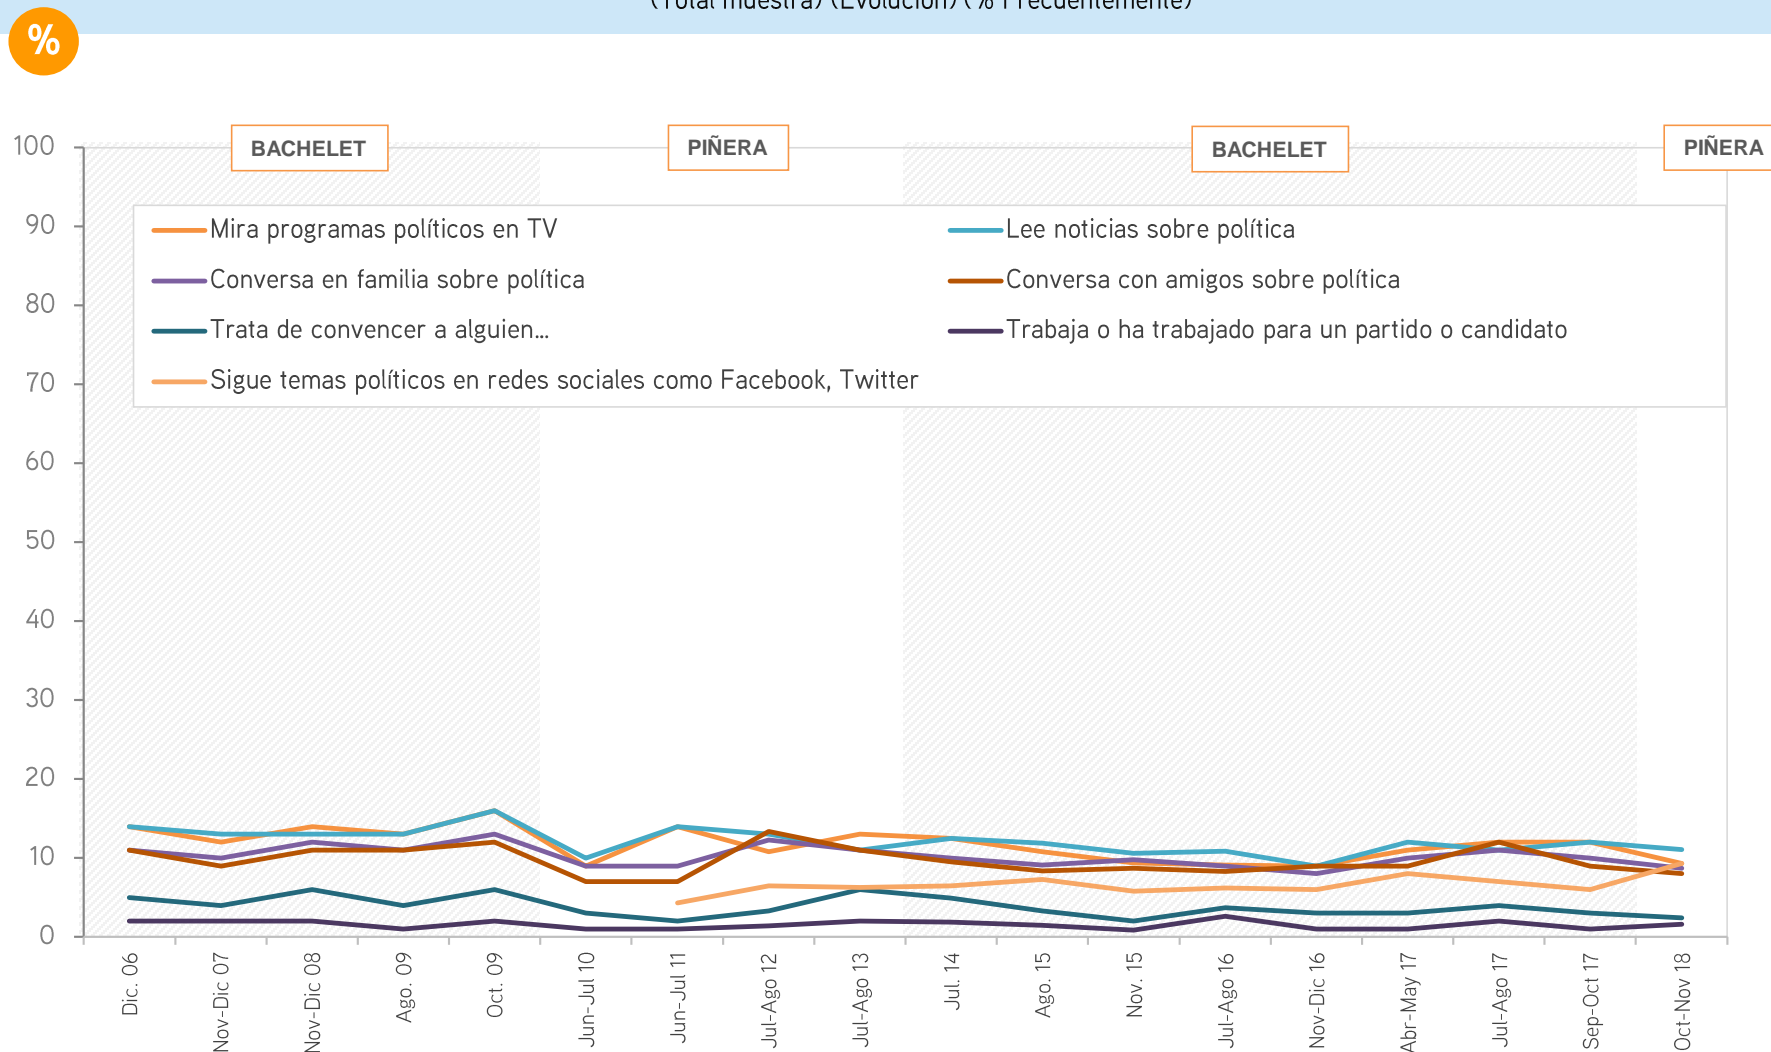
(Total muestra) (Evolución) (% Frecuentemente)

%

BACHELET
PIÑERA
BACHELET
PIÑERA

Mira programas políticos en TV
Lee noticias sobre política
Conversa en familia sobre política
Conversa con amigos sobre política
Trata de convencer a alguien...
Trabaja o ha trabajado para un partido o candidato
Sigue temas políticos en redes sociales como Facebook, Twitter

100
90
80
70
60
50
40
30
20
10
0

Dic. 06
Nov-Dic 07
Nov-Dic 08
Ago. 09
Oct. 09
Jun-Jul 10
Jun-Jul 11
Jul-Ago 12
Jul-Ago 13
Jul. 14
Ago. 15
Nov. 15
Jul-Ago 16
Nov-Dic 16
Abr-May 17
Jul-Ago 17
Sep-Oct 17
Oct-Nov 18